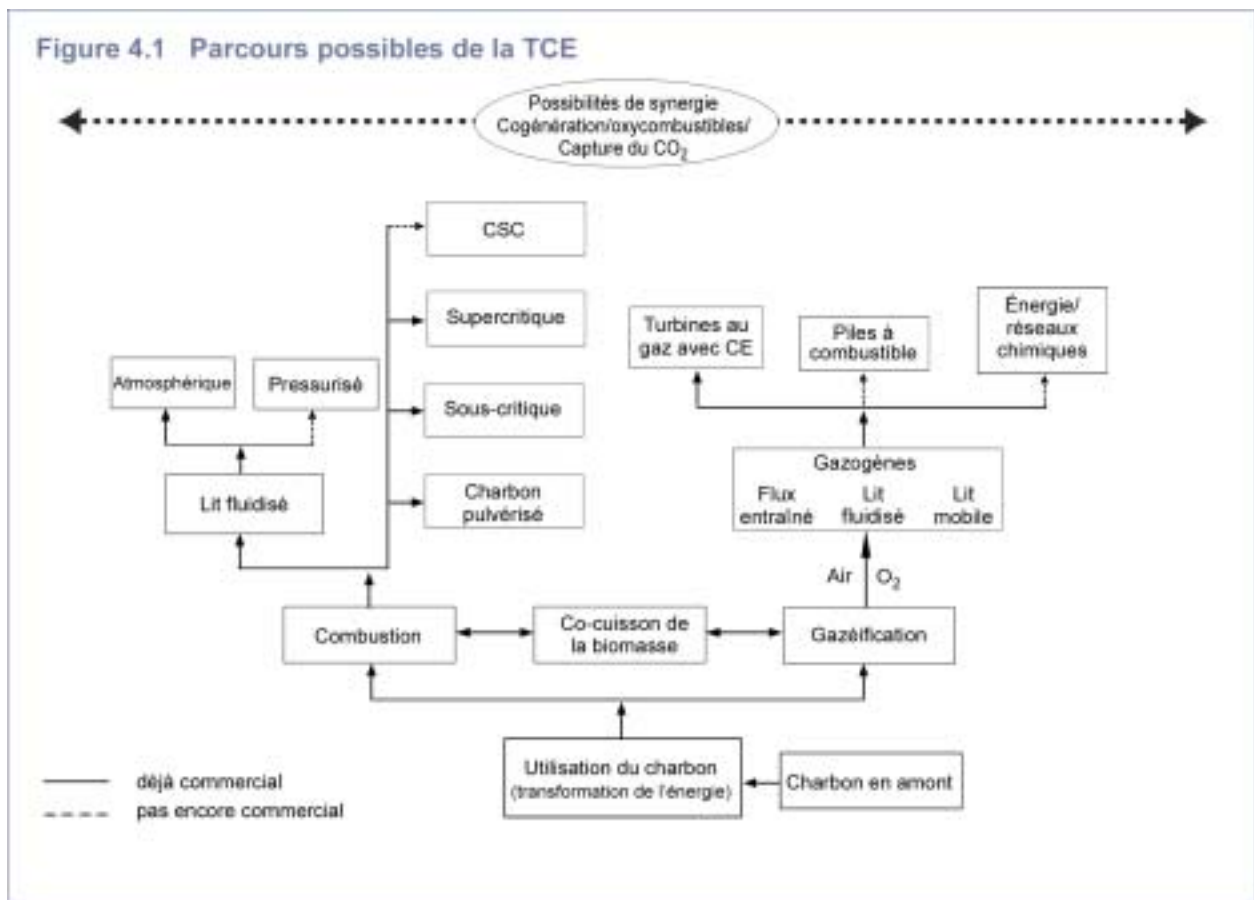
Figure 4.1 Parcours possibles de la TCE

Possibilités de synergie
Cogénération/oxycombustibles/
Capture du $CO_2$

CSC

Supercritique

Sous-critique

Charbon pulvérisé

Atmosphérique

Pressurisé

Lit fluidisé

Turbines au gaz avec CE

Piles à combustible

Énergie/ réseaux chimiques

Gazogènes

Flux entraîné

Lit fluidisé

Lit mobile

Air

$O_2$

Combustion

Co-cuisson de la biomasse

Gazéification

Utilisation du charbon (transformation de l'énergie)

Charbon en amont

déjà commercial

pas encore commercial